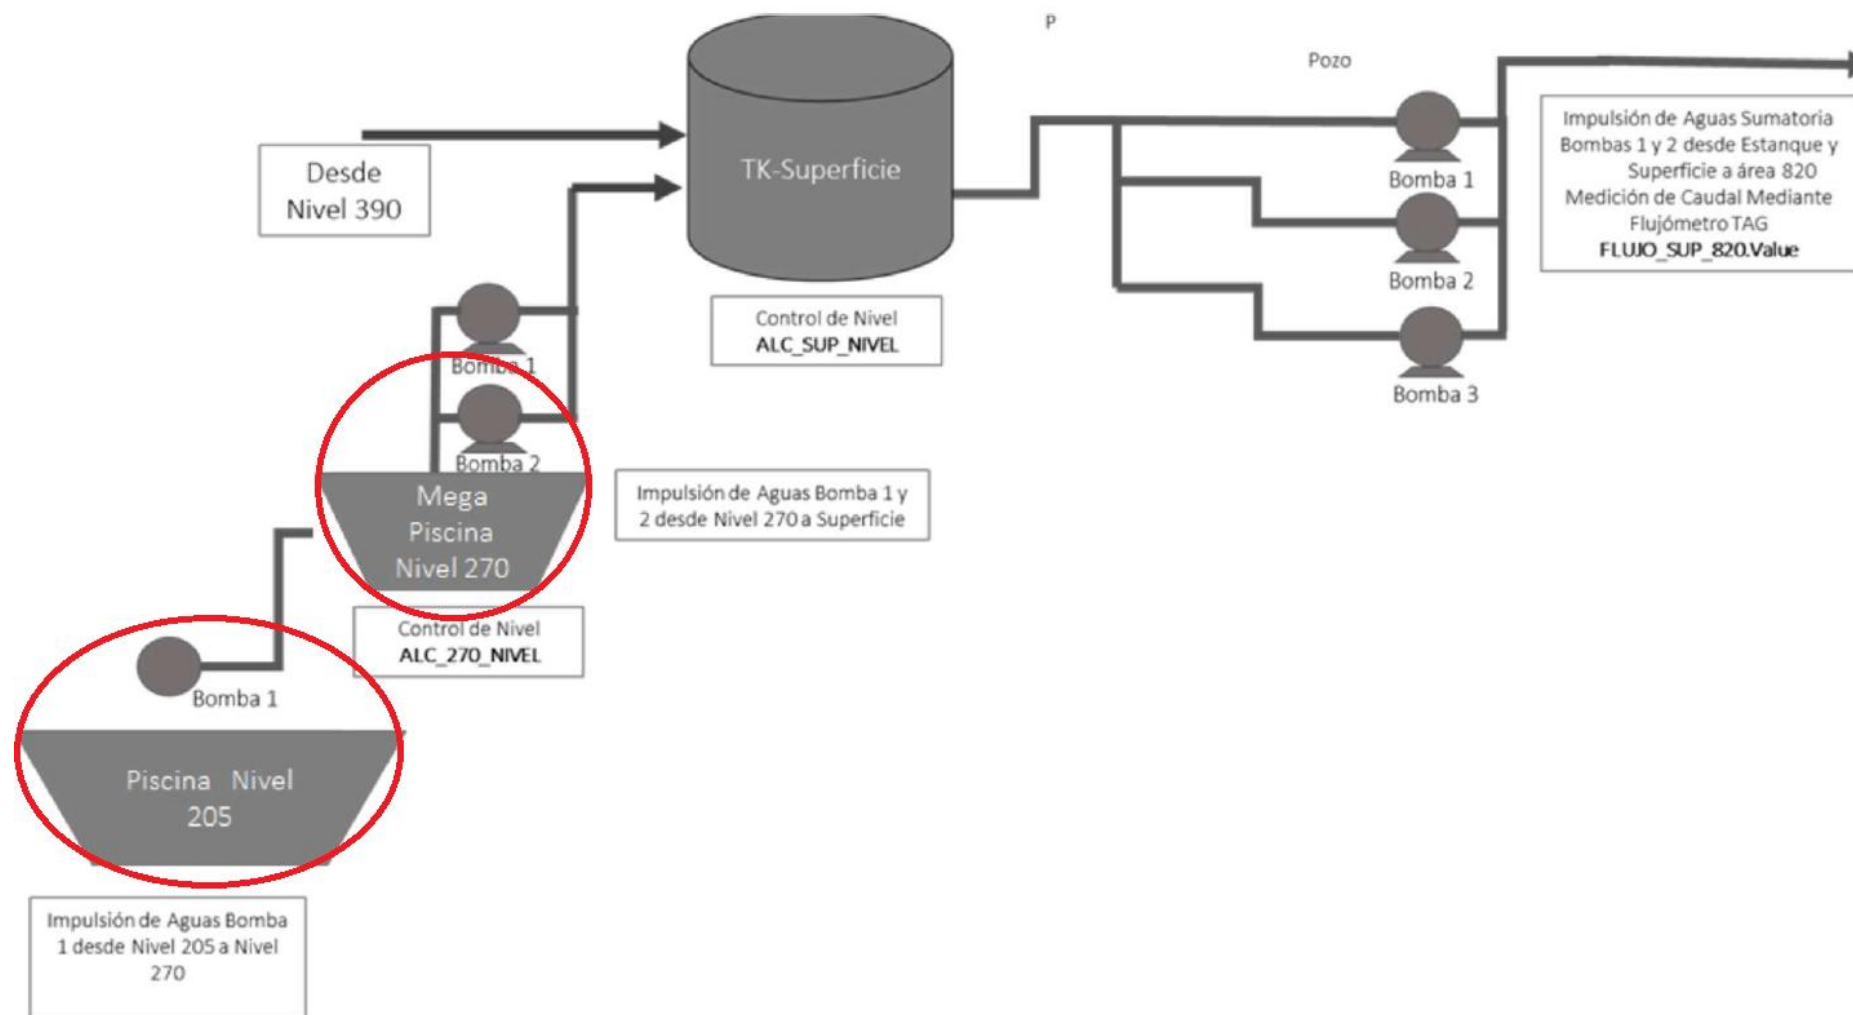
P

Pozo

Desde Nivel 390

TK-Superficie

Bomba 1

Bomba 2

Bomba 3

Impulsión de Aguas Sumatoria Bombas 1 y 2 desde Estanque y Superficie a área 820 Medición de Caudal Mediante Flujómetro TAG **FLUJO_SUP_820.Value**

Control de Nivel **ALC_SUP_NIVEL**

Bomba 1

Bomba 2

Mega Piscina Nivel 270

Impulsión de Aguas Bomba 1 y 2 desde Nivel 270 a Superficie

Control de Nivel **ALC_270_NIVEL**

Bomba 1

Piscina Nivel 205

Impulsión de Aguas Bomba 1 desde Nivel 205 a Nivel 270